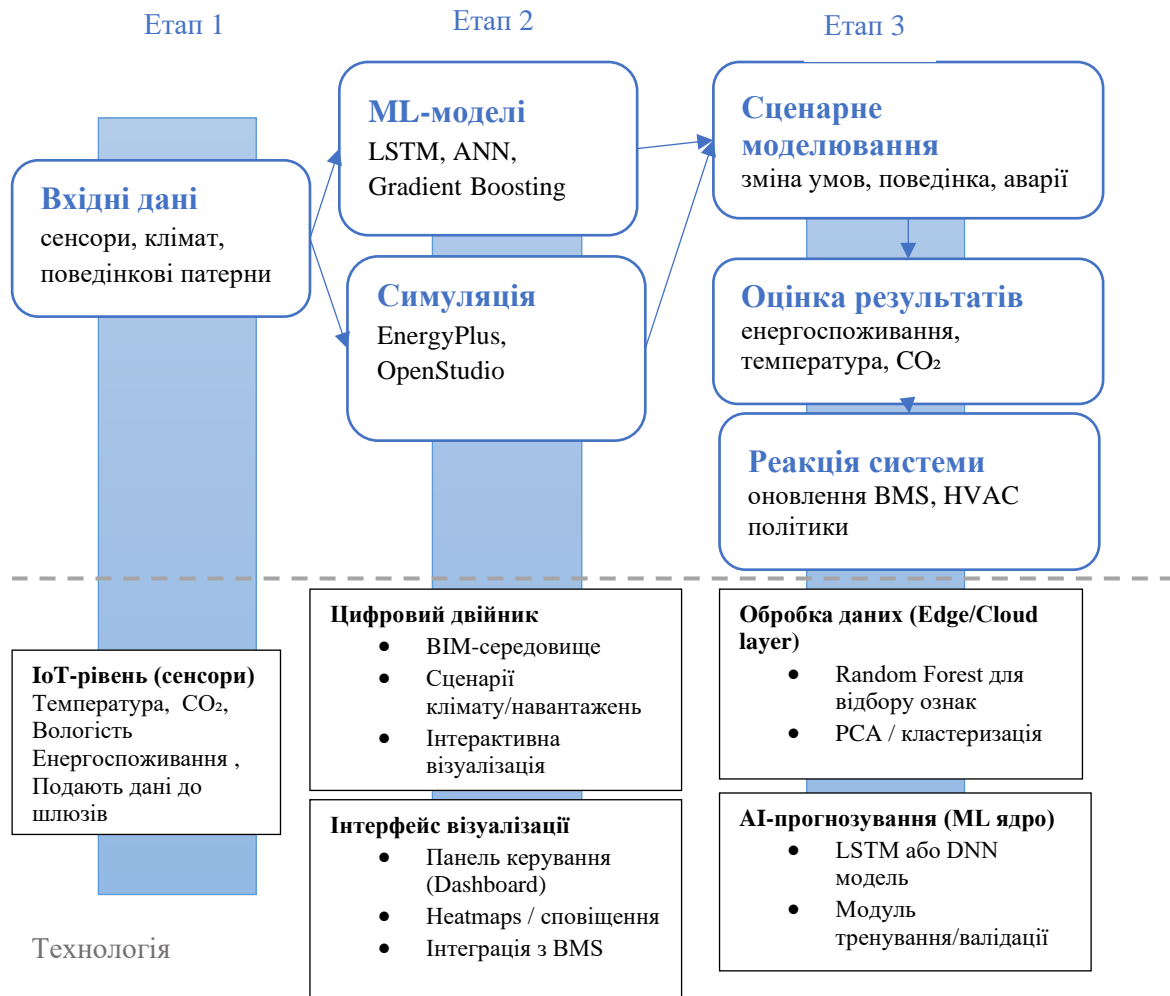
Етап 1

Етап 2

Етап 3

Вхідні дані
сенсори, клімат, поведінкові патерни

ML-моделі
LSTM, ANN, Gradient Boosting

Симуляція
EnergyPlus, OpenStudio

Сценарне моделювання
зміна умов, поведінка, аварії

Оцінка результатів
енергоспоживання, температура, $CO_2$

Реакція системи
оновлення BMS, HVAC політики

IoT-рівень (сенсори)
Температура, $CO_2$, Вологість Енергоспоживання , Подають дані до шлюзів

Цифровий двійник
- ВІМ-середовище
- Сценарії клімату/навантажень
- Інтерактивна візуалізація

Інтерфейс візуалізації
- Панель керування (Dashboard)
- Heatmaps / сповіщення
- Інтеграція з BMS

Обробка даних (Edge/Cloud layer)
- Random Forest для відбору ознак
- PCA / кластеризація

AI-прогнозування (ML ядро)
- LSTM або DNN модель
- Модуль тренування/валідації

Технологія